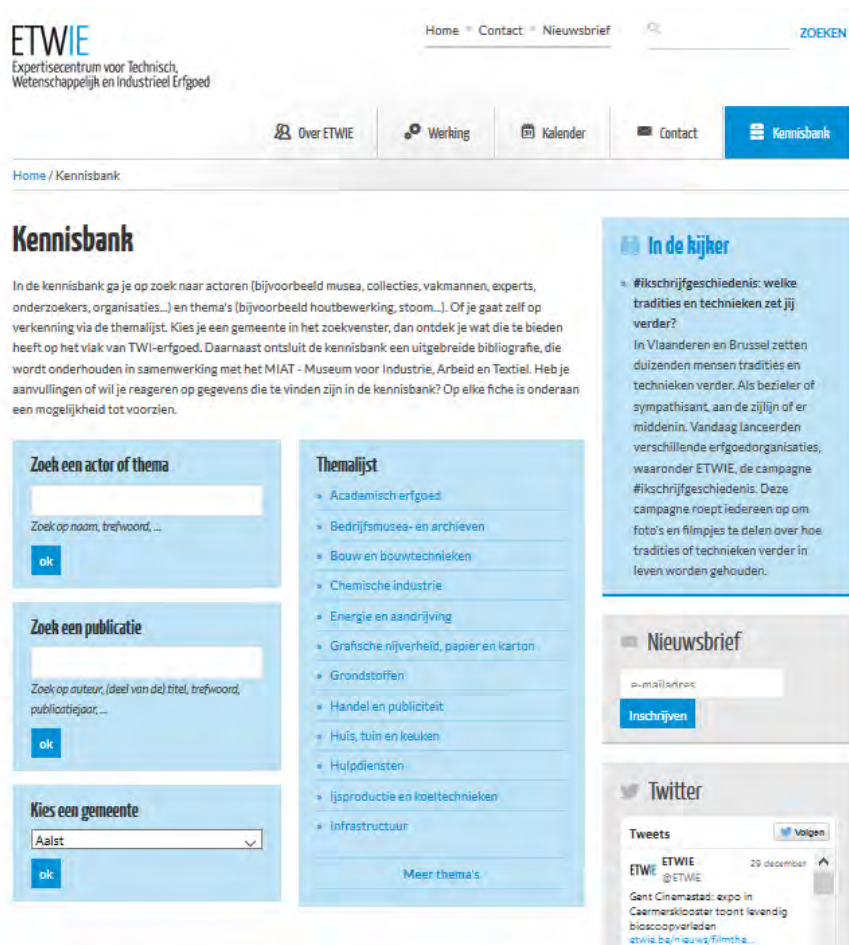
ETWIE
Expertisecentrum voor Technisch, Wetenschappelijk en Industrieel Erfgoed

Home • Contact • Nieuwsbrief

ZOEKEN

Over ETWIE
Werking
Kalender
Contact
Kennisbank

Home / Kennisbank

Kennisbank

In de kennisbank ga je op zoek naar actoren (bijvoorbeeld musea, collecties, vakmannen, experts, onderzoekers, organisaties...) en thema's (bijvoorbeeld houtbewerking, stoom...). Of je gaat zelf op verkenning via de themalijst. Kies je een gemeente in het zoekvenster, dan ontdek je wat die te bieden heeft op het vlak van TWI-erfgoed. Daarnaast ontsluit de kennisbank een uitgebreide bibliografie, die wordt onderhouden in samenwerking met het MIAT - Museum voor Industrie, Arbeid en Textiel. Heb je aanvullingen of wil je reageren op gegevens die te vinden zijn in de kennisbank? Op elke fiche is onderaan een mogelijkheid tot voorzien.

Zoek een actor of thema
Zoek op naam, trefwoord, ...
ok

Zoek een publicatie
Zoek op auteur, (deel van de) titel, trefwoord, publicatiejaar, ...
ok

Kies een gemeente
Aalst
ok

Themalijst
» Academisch erfgoed
» Bedrijfsmusea- en archieven
» Bouw en bouwtechnieken
» Chemische industrie
» Energie en aandrijving
» Grafische nijverheid, papier en karton
» Grondstoffen
» Handel en publiciteit
» Huis, tuin en keuken
» Hulpdiensten
» Ijsproductie en koeltechnieken
» Infrastructuur
Meer thema's

In de kijker
» #ikschrijfgeschiedenis: welke tradities en technieken zet jij verder?
In Vlaanderen en Brussel zetten duizenden mensen tradities en technieken verder. Als bezieler of sympathisant, aan de zijlijn of er middenin. Vandaag lanceerden verschillende erfgoedorganisaties, waaronder ETWIE, de campagne #ikschrijfgeschiedenis. Deze campagne roept iedereen op om foto's en filmpjes te delen over hoe tradities of technieken verder in leven worden gehouden.

Nieuwsbrief
e-mailadres
Inschrijven

Twitter
Tweets
Volgen
ETWIE
ETWIE @ETWIE
29 december
Gent Cinemastad: expo in Caermersklooster toont levendig bioscoopverleden
etwie.be/nieuws/filmthe...